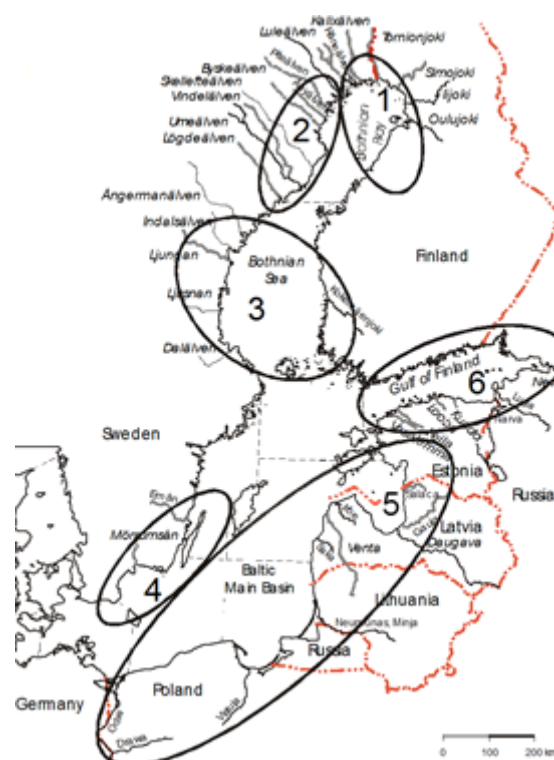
Kalixälven
Tornionjoki
Luleälven
Piteälven
Byskeälven
Skellefteälven
Vindelälven
Simojoki
Iijoki
Oulujoki
Umeälven
Lögdeälven
1
2
Bothnian Bay
Ångermanälven
Indalsälven
Ljungan
Ljusnan
Dalälven
Bothnian Sea
3
Kokemäenjoki
Finland
Gulf of Finland
6
Neva
Narva
Sweden
Estonia
Emån
Mörrumsån
5
Russia
Latvia
Daugava
Venta
4
Baltic Main Basin
Lithuania
Neumunas, Minija
Russia
Germany
Poland
Oder
Vistula
Drawa
0
100
200 km